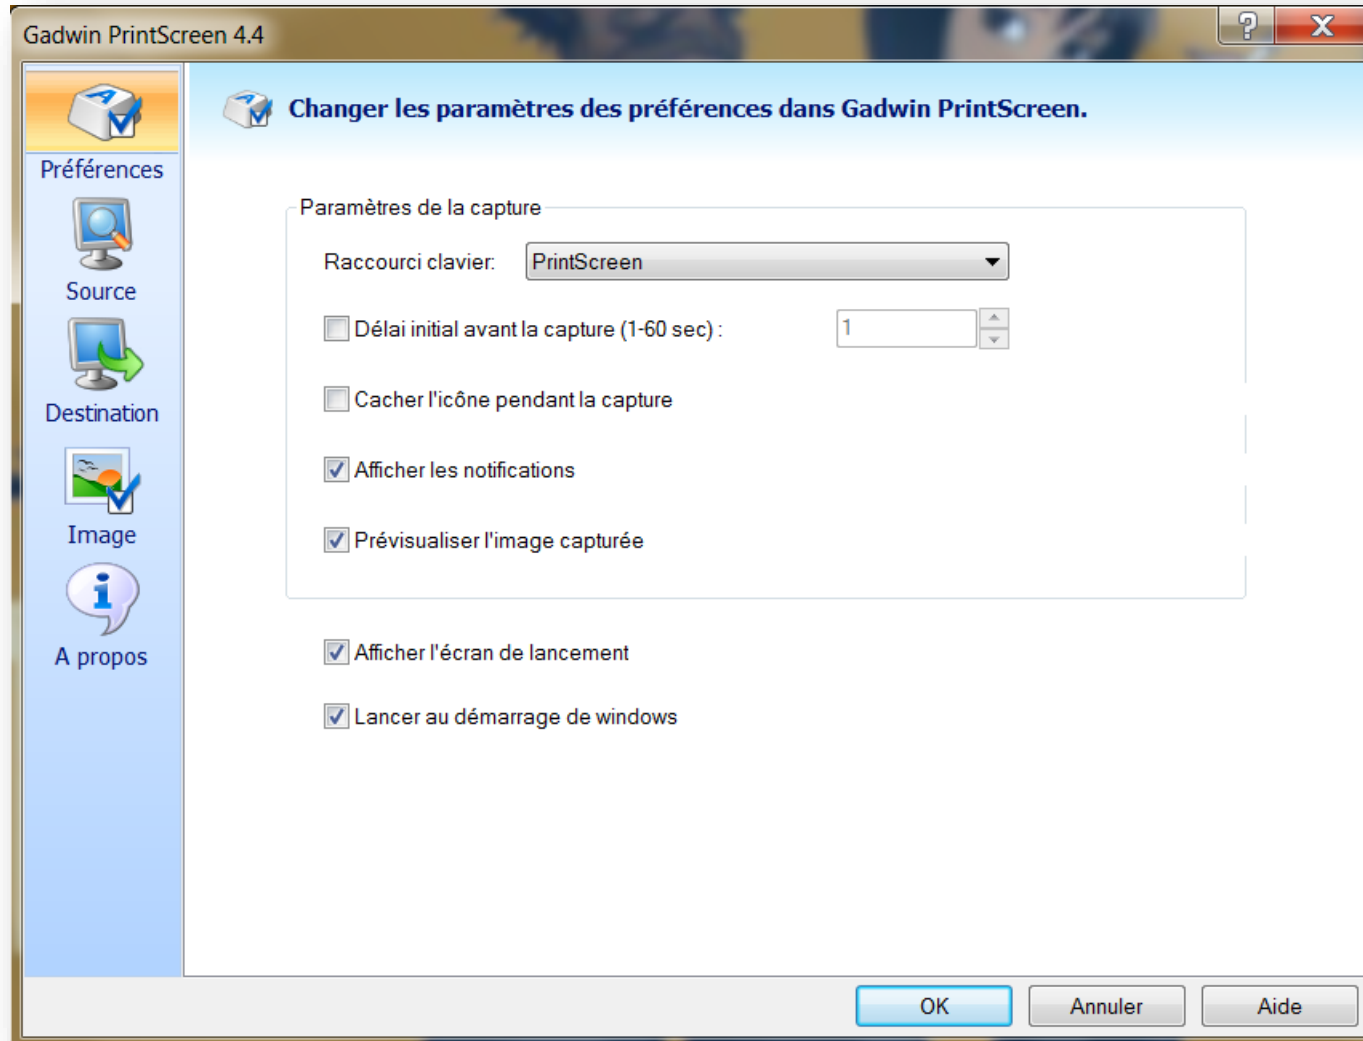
Gadwin PrintScreen 4.4

?

X

Préférences

Source

Destination

Image

A propos

Changer les paramètres des préférences dans Gadwin PrintScreen.

Paramètres de la capture

Raccourci clavier: PrintScreen

Délai initial avant la capture (1-60 sec) : 1

Cacher l'icône pendant la capture

Afficher les notifications

Prévisualiser l'image capturée

Afficher l'écran de lancement

Lancer au démarrage de windows

OK

Annuler

Aide